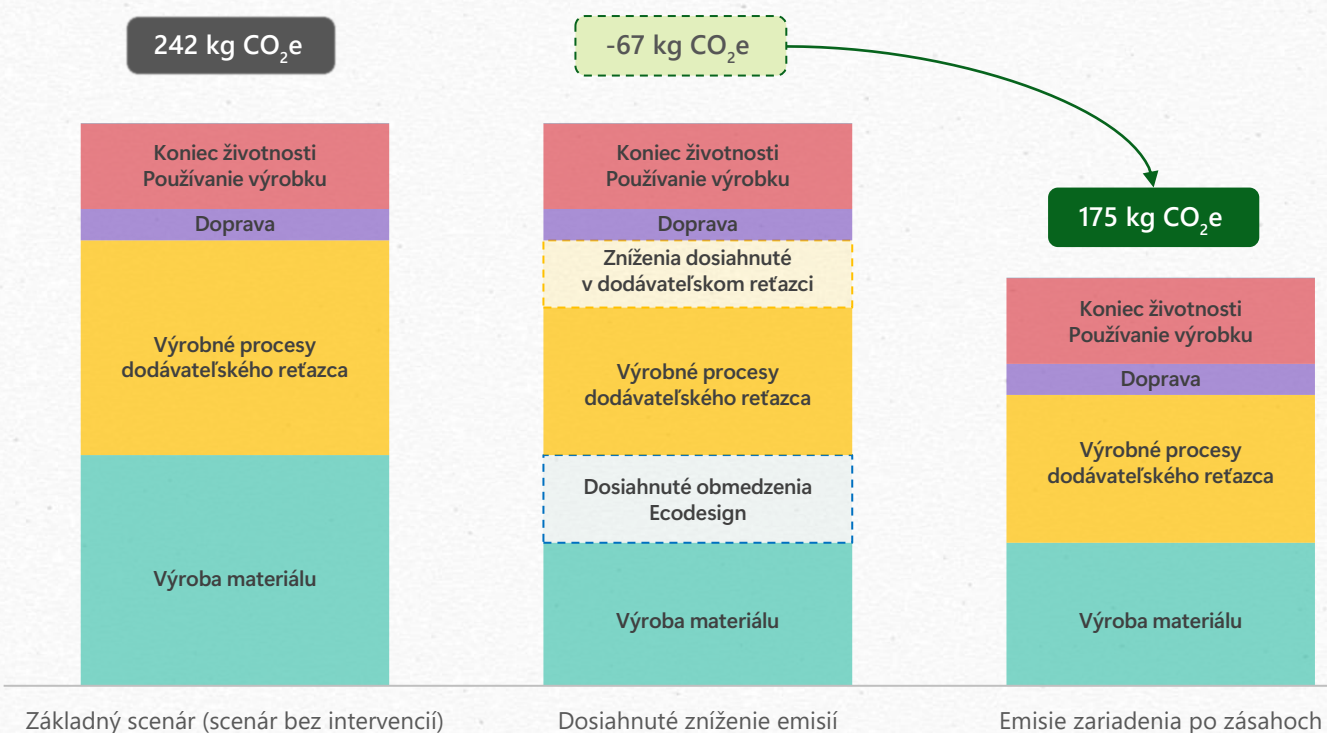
242 kg $CO_2$e

-67 kg $CO_2$e

175 kg $CO_2$e

Koniec životnosti
Používanie výrobku

Doprava

Výrobné procesy dodávateľského reťazca

Výroba materiálu

Koniec životnosti
Používanie výrobku

Doprava

Zníženia dosiahnuté v dodávateľskom reťazci

Výrobné procesy dodávateľského reťazca

Dosiahnuté obmedzenia Ecodesign

Výroba materiálu

Koniec životnosti
Používanie výrobku

Doprava

Výrobné procesy dodávateľského reťazca

Výroba materiálu

Základný scenár (scenár bez intervencií)

Dosiahnuté zníženie emisií

Emisie zariadenia po zásahoch